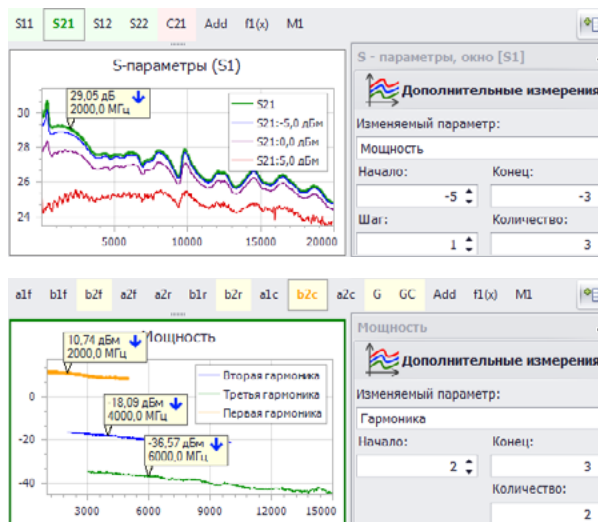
S11 S21 S12 S22 C21 Add f1(x) M1

S-параметры (S1)

29,05 дБ
2000,0 МГц

S21
S21:-5,0 дБм
S21:0,0 дБм
S21:5,0 дБм

30
28
26
24

5000 10000 15000 20000

S - параметры, окно [S1]

Дополнительные измерения

Изменяемый параметр:
Мощность
Начало:
-5
Конец:
-3
Шаг:
1
Количество:
3

a1f b1f b2f a2f a2r b1r b2r a1c b2c a2c G GC Add f1(x) M1

Мощность

10,74 дБм
2000,0 МГц

Вторая гармоника
Третья гармоника
Первая гармоника

-18,09 дБм
4000,0 МГц

-36,57 дБм
6000,0 МГц

0
-20
-40

3000 6000 9000 12000 15000

Мощность

Дополнительные измерения

Изменяемый параметр:
Гармоника
Начало:
2
Конец:
3
Количество:
2